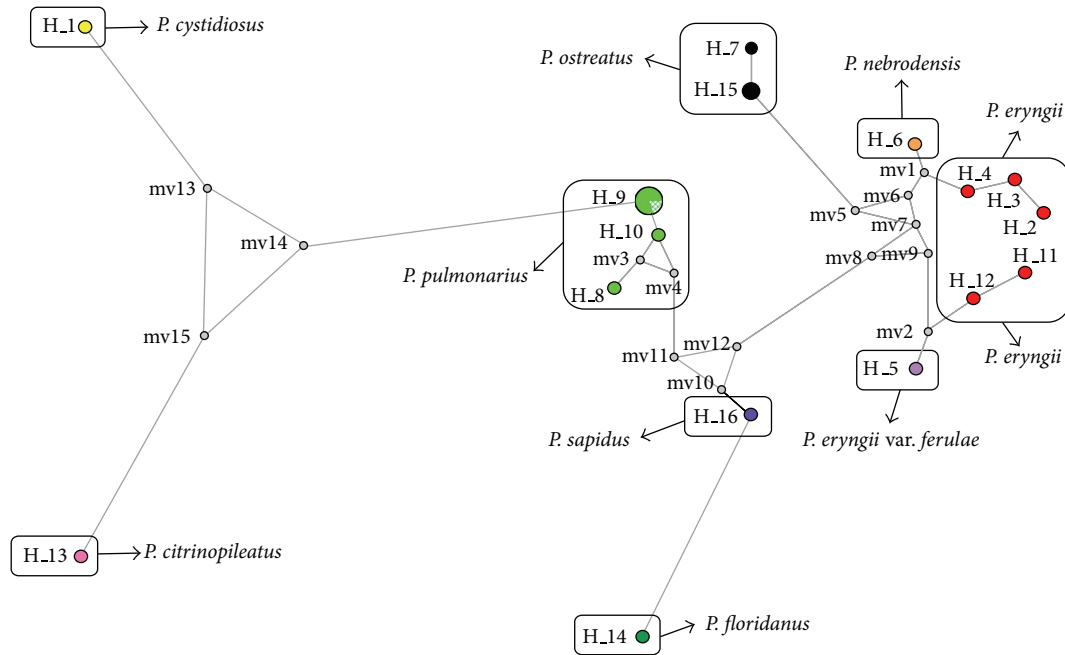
H_1 P. cystidiosus

P. ostreatus H_7 H_15

P. nebrodensis H_6

P. eryngii H_4 H_3 H_2

mv1 mv6 mv5 mv7

mv13

mv14

H_9 H_10 mv3 H_8 mv4

P. pulmonarius

mv8 mv9

H_11 H_12

mv2

P. eryngii

mv15

mv11 mv12

mv10

H_5

P. eryngii var. ferulae

H_16

P. sapidus

H_13 P. citrinopileatus

H_14 P. floridanus